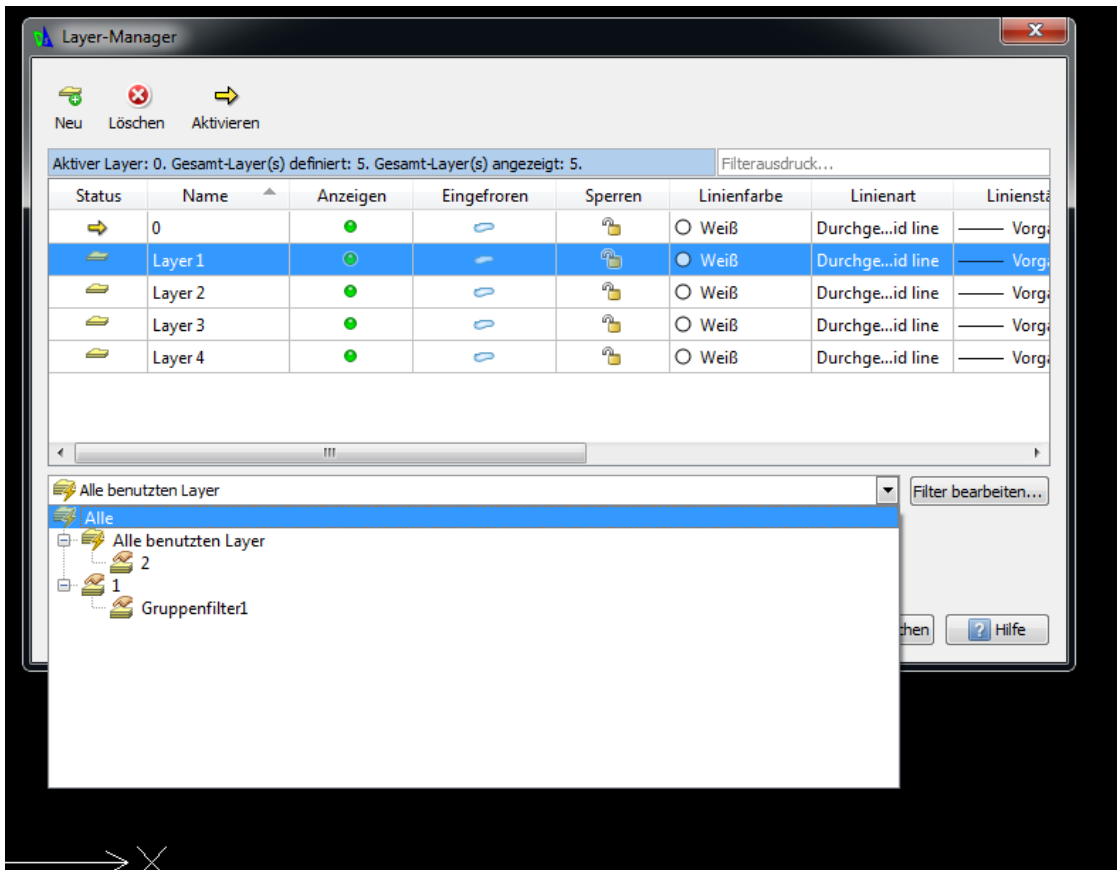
Layer-Manager

Neu Löschen Aktivieren

Aktiver Layer: 0. Gesamt-Layer(s) definiert: 5. Gesamt-Layer(s) angezeigt: 5.

Filterausdruck...

| Status | Name | Anzeigen | Eingefroren | Sperren | Linienfarbe | Linienart | Linienstä |
|---|---|---|---|---|---|---|---|
| | 0 | | | | Weiß | Durchge...id line | Vorga |
| | Layer 1 | | | | Weiß | Durchge...id line | Vorga |
| | Layer 2 | | | | Weiß | Durchge...id line | Vorga |
| | Layer 3 | | | | Weiß | Durchge...id line | Vorga |
| | Layer 4 | | | | Weiß | Durchge...id line | Vorga |

Alle benutzten Layer

Filter bearbeiten...

Alle
Alle benutzten Layer
2
1
Gruppenfilter1

chen

Hilfe